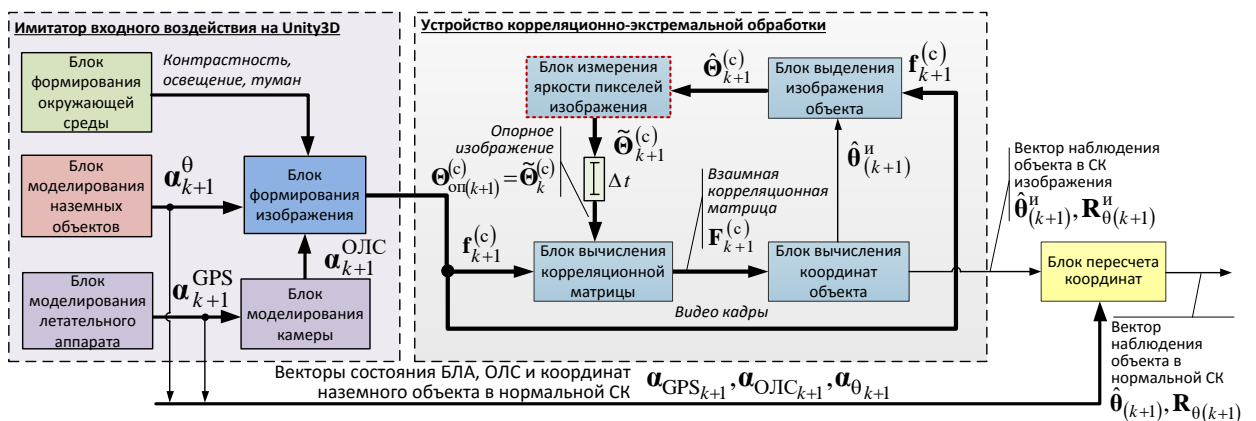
Имитатор входного воздействия на Unity3D

Блок формирования окружающей среды

Контрастность, освещение, туман

Блок моделирования наземных объектов

$\boldsymbol{\alpha}_{k+1}^{\theta}$

Блок формирования изображения

$\boldsymbol{\alpha}_{k+1}^{\text{ОЛС}}$

Блок моделирования летательного аппарата

$\boldsymbol{\alpha}_{k+1}^{\text{GPS}}$

Блок моделирования камеры

Устройство корреляционно-экстремальной обработки

Блок измерения яркости пикселей изображения

$\hat{\boldsymbol{\Theta}}_{k+1}^{(c)}$

Блок выделения изображения объекта

$\mathbf{f}_{k+1}^{(c)}$

Опорное изображение

$\boldsymbol{\Theta}_{\text{оп}(k+1)}^{(c)} = \tilde{\boldsymbol{\Theta}}_{k}^{(c)}$

$\tilde{\boldsymbol{\Theta}}_{k+1}^{(c)}$

$\Delta t$

$\hat{\boldsymbol{\theta}}_{(k+1)}^{\text{и}}$

Взаимная корреляционная матрица

$\mathbf{F}_{k+1}^{(c)}$

$\mathbf{f}_{k+1}^{(c)}$

Блок вычисления корреляционной матрицы

Блок вычисления координат объекта

Видео кадры

Вектор наблюдения объекта в СК изображения

$\hat{\boldsymbol{\theta}}_{(k+1)}^{\text{и}}, \mathbf{R}_{\theta(k+1)}^{\text{и}}$

Блок пересчета координат

Вектор наблюдения объекта в нормальной СК

$\hat{\boldsymbol{\theta}}_{(k+1)}, \mathbf{R}_{\theta(k+1)}$

Векторы состояния БЛА, ОЛС и координат наземного объекта в нормальной СК

$\boldsymbol{\alpha}_{\text{GPS}_{k+1}}, \boldsymbol{\alpha}_{\text{ОЛС}_{k+1}}, \boldsymbol{\alpha}_{\theta_{k+1}}$